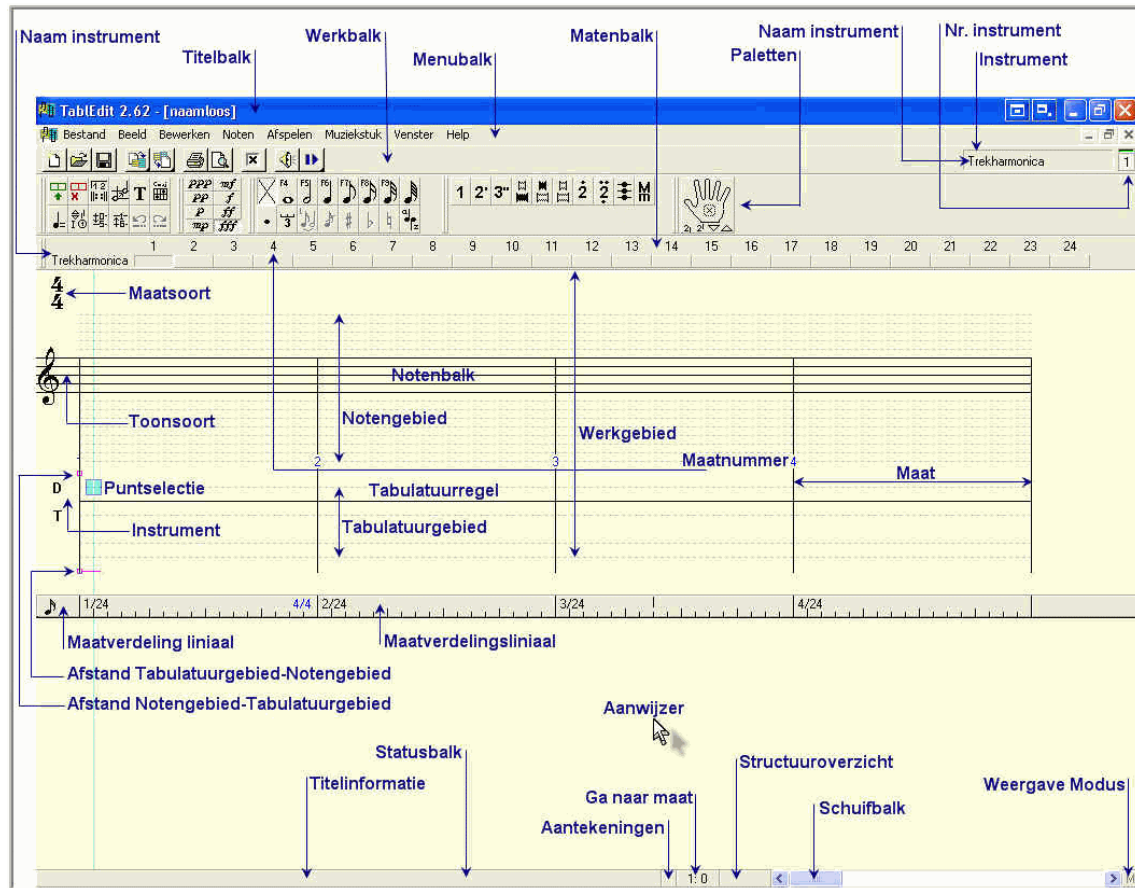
Naam instrument
Titelbalk
Werkbalk
Menubalk
Matenbalk
Naam instrument
Paletten
Nr. instrument
Instrument

TablEdit 2.62 - [naamloos]
Bestand Beeld Bewerken Noten Afspelen Muziekstuk Venster Help
Trekharmonica 1

1 2 3 4 5 6 7 8 9 10 11 12 13 14 15 16 17 18 19 20 21 22 23 24
Trekharmonica

$\frac{4}{4}$ Maatsoort
Notenbalk
Notengebied
Toonsoort
Werkgebied
Maatnummer
2 3 4
Maat
D Puntselectie
Tabulatuurregel
T
Instrument
Tabulatuurgebied

1/24 4/4 2/24 3/24 4/24
Maatverdeling liniaal
Maatverdelingsliniaal
Afstand Tabulatuurgebied-Notengebied
Afstand Notengebied-Tabulatuurgebied
Aanwijzer
Statusbalk
Structuuroverzicht
Titelinformatie
Ga naar maat
Schuifbalk
Weergave Modus
Aantekeningen
1:0